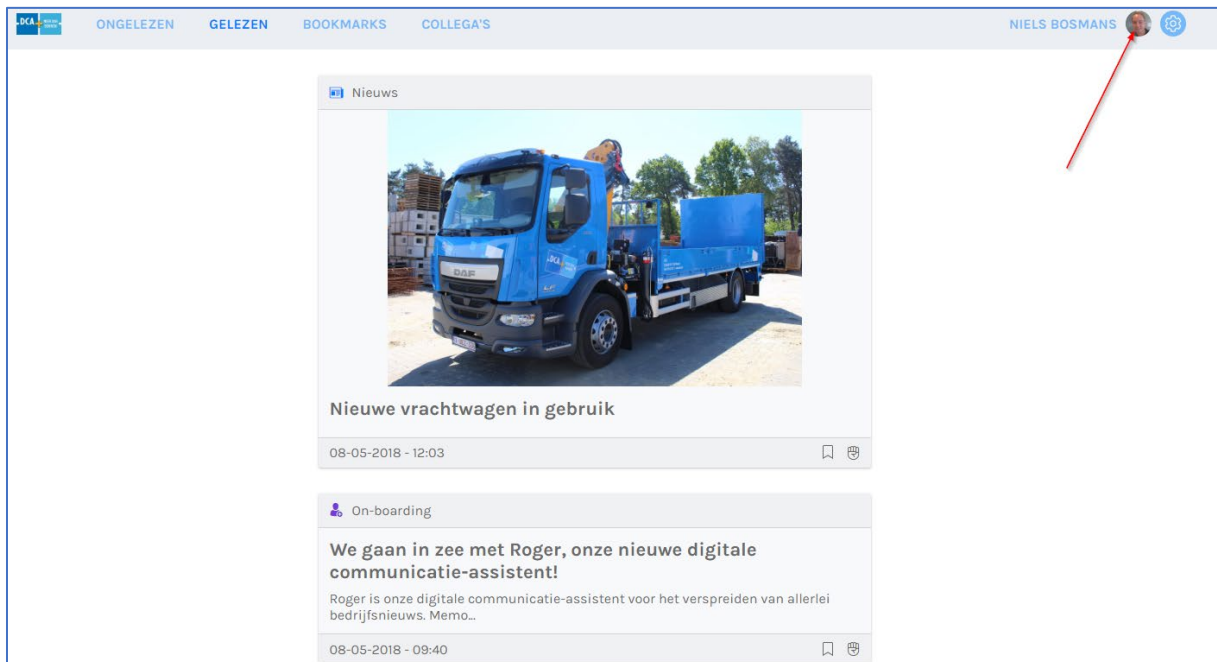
DCA

ONGELEZEN GELEZEN BOOKMARKS COLLEGA'S

NIELS BOSMANS

Nieuws

DAF

DCA

Nieuwe vrachtwagen in gebruik

08-05-2018 - 12:03

On-boarding

We gaan in zee met Roger, onze nieuwe digitale communicatie-assistent!

Roger is onze digitale communicatie-assistent voor het verspreiden van allerlei bedrijfsnieuws. Memo...

08-05-2018 - 09:40